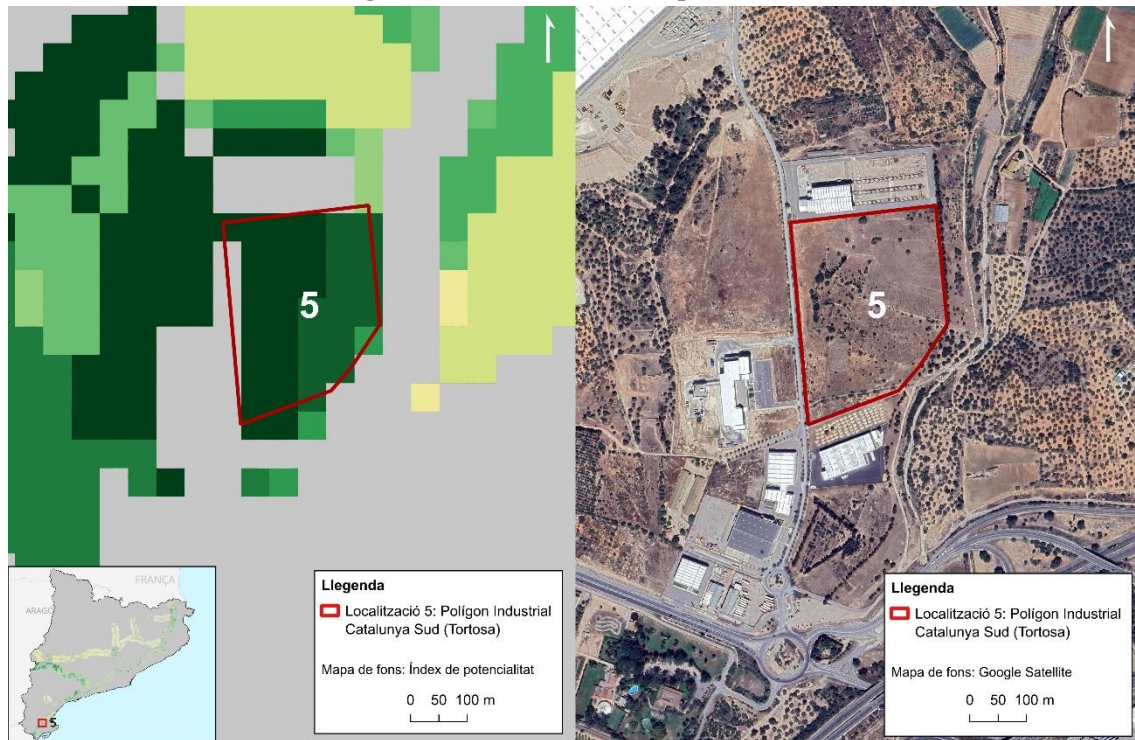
5

FRANÇA

ARAGÓ

5

Llegenda

Localització 5: Polígon Industrial Catalunya Sud (Tortosa)

Mapa de fons: Índex de potencialitat

0 50 100 m

5

Llegenda

Localització 5: Polígon Industrial Catalunya Sud (Tortosa)

Mapa de fons: Google Satellite

0 50 100 m